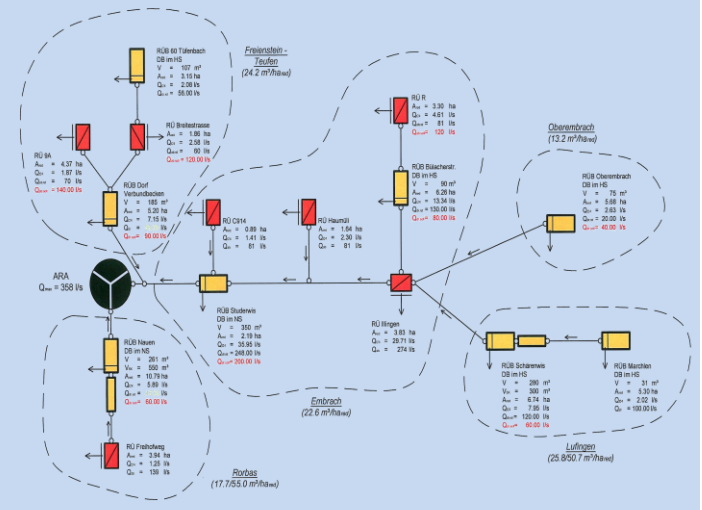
Freienstein - Teufen
(24.2 m³/hared)

RÜB 60 Tüfenbach
DB im HS
V = 107 m³
$A_{red}$ = 3.15 ha
$Q_{Dr}$ = 2.06 l/s
$Q_{an,krit}$ = 58.00 l/s

RÜ Breitestrasse
$A_{red}$ = 1.66 ha
$Q_{Dr}$ = 2.58 l/s
$Q_{an}$ = 60 l/s
$Q_{an,krit}$ = 120.00 l/s

RÜ 9A
$A_{red}$ = 4.37 ha
$Q_{Dr}$ = 1.87 l/s
$Q_{an}$ = 70 l/s
$Q_{an,krit}$ = 140.00 l/s

RÜB Dorf
Verbundbecken
V = 185 m³
$A_{red}$ = 5.20 ha
$Q_{Dr}$ = 7.15 l/s
$Q_{d}$ = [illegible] l/s
$Q_{an,krit}$ = 90.00 l/s

RÜ R
$A_{red}$ = 3.30 ha
$Q_{Dr}$ = 4.61 l/s
$Q_{an}$ = 81 l/s
$Q_{an,krit}$ = 120 l/s

RÜB Bläsiherstr.
DB im HS
V = 90 m³
$A_{red}$ = 6.26 ha
$Q_{Dr}$ = 13.34 l/s
$Q_{an}$ = 130.00 l/s
$Q_{an,krit}$ = 60.00 l/s

Oberembrach
(13.2 m³/hared)

RÜB Oberembrach
DB im HS
V = 75 m³
$A_{red}$ = 5.68 ha
$Q_{Dr}$ = 2.63 l/s
$Q_{an}$ = 20.00 l/s
$Q_{an,krit}$ = 40.00 l/s

RÜ C9/14
$A_{red}$ = 0.89 ha
$Q_{Dr}$ = 1.41 l/s
$Q_{an}$ = 81 l/s

RÜ Haumüli
$A_{red}$ = 1.64 ha
$Q_{Dr}$ = 2.30 l/s
$Q_{an}$ = 81 l/s

ARA
$Q_{max}$ = 358 l/s

RÜB Studerwis
DB im HS
V = 350 m³
$A_{red}$ = 2.19 ha
$Q_{Dr}$ = 35.95 l/s
$Q_{an}$ = 248.00 l/s
$Q_{an,krit}$ = 200.00 l/s

RÜ Illingen
$A_{red}$ = 3.83 ha
$Q_{Dr}$ = 28.71 l/s
$Q_{an}$ = 274 l/s

RÜB Neuen
DB im NS
V = 261 m³
$V_{tot}$ = 550 m³
$A_{red}$ = 10.79 ha
$Q_{Dr}$ = 5.89 l/s
$Q_{an}$ = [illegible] l/s
$Q_{an,krit}$ = 60.00 l/s

RÜ Freihofweg
$A_{red}$ = 3.94 ha
$Q_{Dr}$ = 1.25 l/s
$Q_{an}$ = 139 l/s

Embrach
(22.6 m³/hared)

RÜB Schärenwis
DB im HS
V = 280 m³
$V_{tot}$ = 380 m³
$A_{red}$ = 6.74 ha
$Q_{Dr}$ = 7.95 l/s
$Q_{an}$ = 120.00 l/s
$Q_{an,krit}$ = 60.00 l/s

RÜB Marchlen
DB im HS
V = 31 m³
$A_{red}$ = 5.30 ha
$Q_{Dr}$ = 2.02 l/s
$Q_{an}$ = 100.00 l/s

Lufingen
(25.8/50.7 m³/hared)

Rorbas
(17.7/55.0 m³/hared)